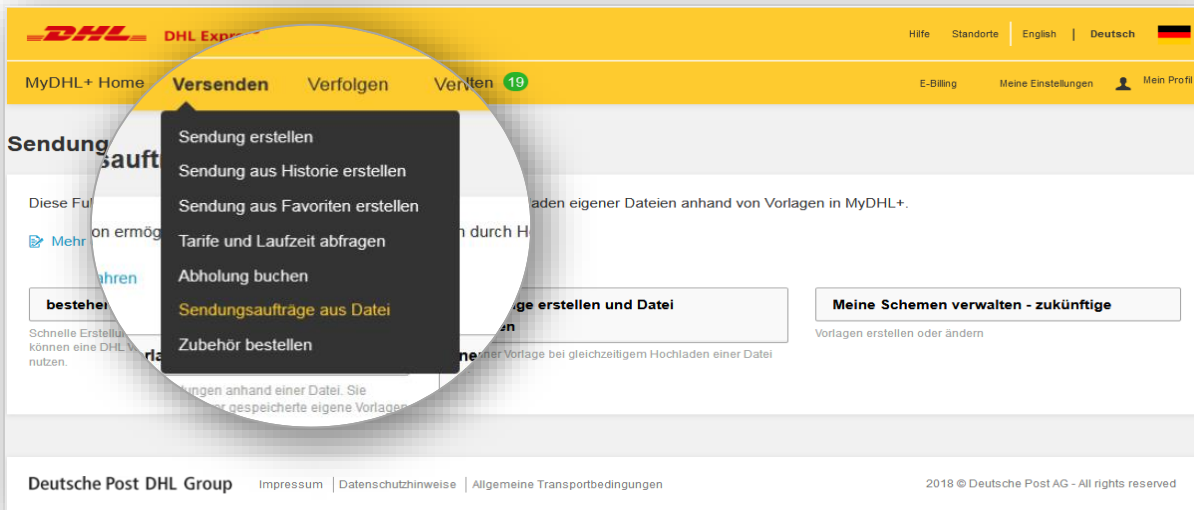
DHL DHL Express

Hilfe Standorte English | Deutsch

MyDHL+ Home Versenden Verfolgen Verwalten 19

E-Billing Meine Einstellungen Mein Profil

Sendung

Sendung erstellen
Sendung aus Historie erstellen
Sendung aus Favoriten erstellen
Tarife und Laufzeit abfragen
Abholung buchen
Sendungsaufträge aus Datei
Zubehör bestellen

sauft

Diese Fu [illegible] laden eigener Dateien anhand von Vorlagen in MyDHL+.

on ermög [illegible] n durch H

Mehr

ahren

besteher

Schnelle Erstellu können eine DHL V nutzen.

rla

ungen anhand einer Datei. Sie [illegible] gespeicherte eigene Vorlagen

ge erstellen und Datei
en

ne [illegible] ener Vorlage bei gleichzeitigem Hochladen einer Datei

Meine Schemen verwalten - zukünftige

Vorlagen erstellen oder ändern

Deutsche Post DHL Group Impressum | Datenschutzhinweise | Allgemeine Transportbedingungen

2018 © Deutsche Post AG - All rights reserved